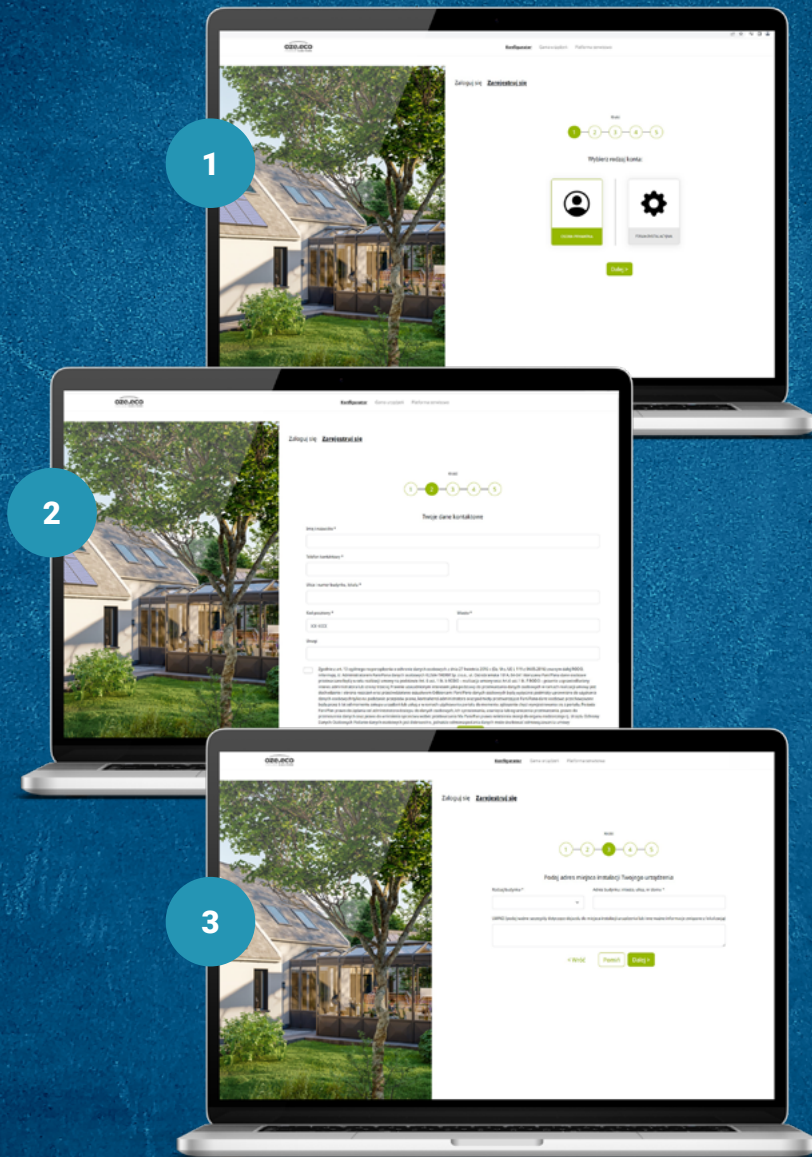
1

oze.eco

Konfigurator Zamówienia Platforma serwisowa

Zaloguj się Zarejestruj się

Krok

1 2 3 4 5

Wybierz rodzaj konta

Osoba prywatna

Firma/instalator

Dalej >

2

oze.eco

Konfigurator Dane projektu Platforma serwisowa

Zaloguj się Zarejestruj się

Krok

1 2 3 4 5

Twoje dane kontaktowe

Imię i nazwisko *

Telefon kontaktowy *

Ulica i numer budynku, lokalu *

Kod pocztowy *

Miasto *

XX-XXX

Uwagi

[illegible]

3

oze.eco

Konfigurator Dane projektu Platforma serwisowa

Zaloguj się Zarejestruj się

Krok

1 2 3 4 5

Podaj adres miejsca instalacji Twojego urządzenia

Rodzaj budynku *

Adres budynku *

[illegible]

< Wróć

Dalej >